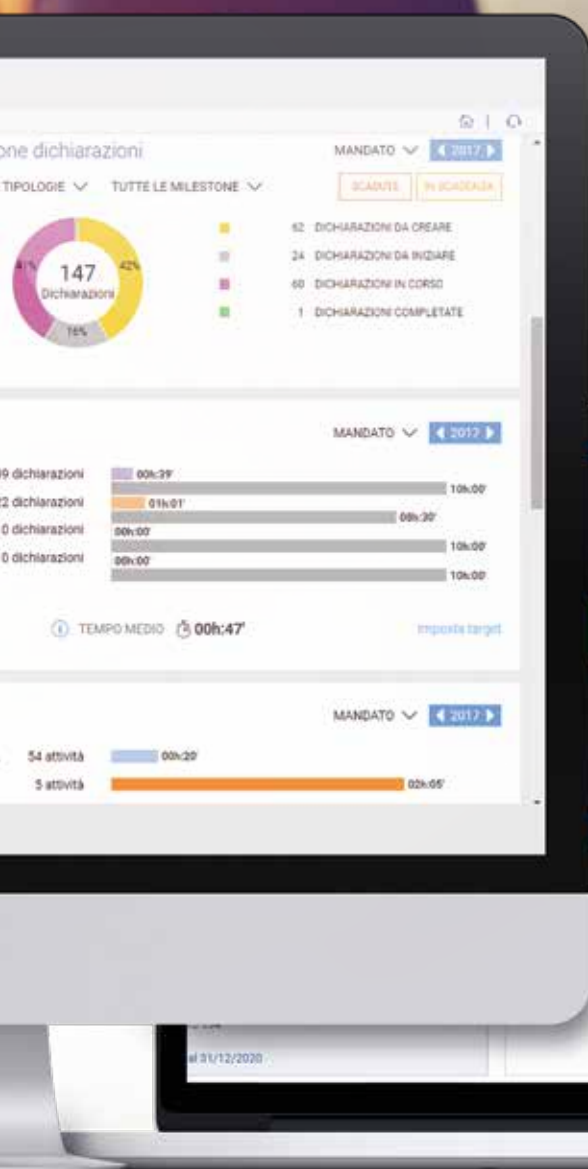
one dichiarazioni

MANDATO ◀ 2017 ▶

TIPOLOGIE TUTTE LE MILESTONE

SCADUTE IN SCADENZA

147 Dichiarazioni

41% 42% 16%

62 DICHIARAZIONI DA CREARE
24 DICHIARAZIONI DA INIZIARE
60 DICHIARAZIONI IN CORSO
1 DICHIARAZIONI COMPLETATE

MANDATO ◀ 2017 ▶

9 dichiarazioni 00h:39'
10h:00'
2 dichiarazioni 01h:01'
08h:30'
0 dichiarazioni 00h:00'
10h:00'
0 dichiarazioni 00h:00'
10h:00'

TEMPO MEDIO 00h:47'

Imposta target

MANDATO ◀ 2017 ▶

54 attività 00h:20'
5 attività 02h:05'

al 31/12/2020